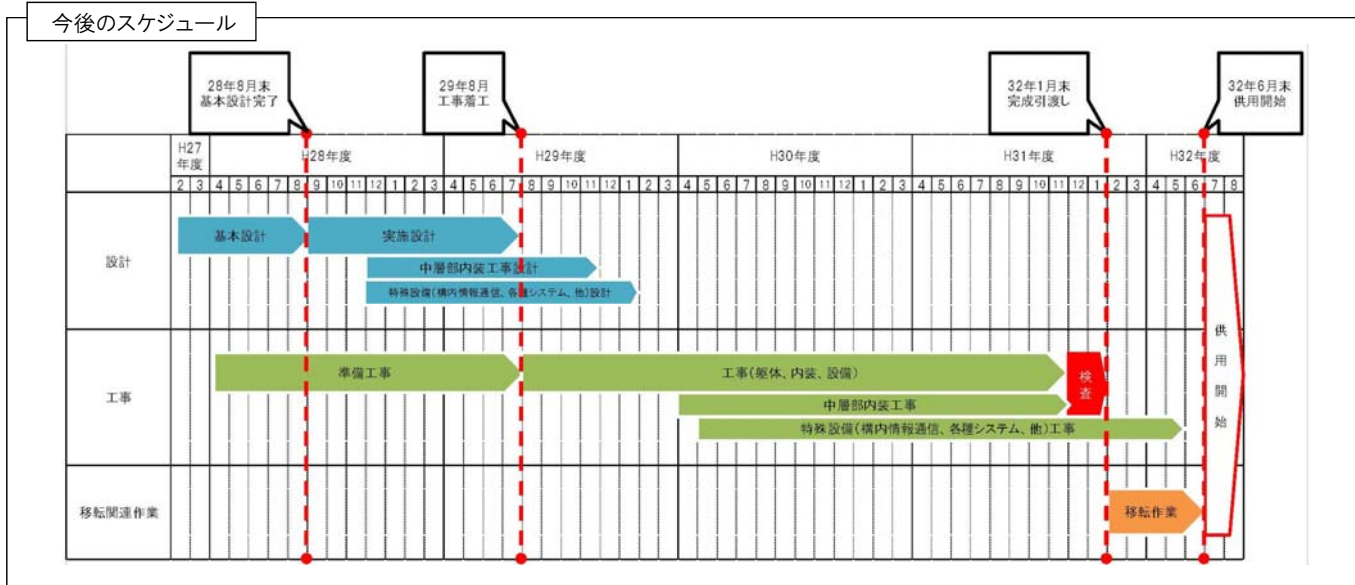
今後のスケジュール

28年8月末
基本設計完了

29年8月
工事着工

32年1月末
完成引渡し

32年6月末
供用開始

| | H27年度 | | H28年度 | | | | | | | | | | | | H29年度 | | | | | | | | | | | | H30年度 | | | | | | | | | | | | H31年度 | | | | | | | | | | | | H32年度 | | | | | |
|---|---|---|---|---|---|---|---|---|---|---|---|---|---|---|---|---|---|---|---|---|---|---|---|---|---|---|---|---|---|---|---|---|---|---|---|---|---|---|---|---|---|---|---|---|---|---|---|---|---|---|---|---|---|---|---|---|
| | 2 | 3 | 4 | 5 | 6 | 7 | 8 | 9 | 10 | 11 | 12 | 1 | 2 | 3 | 4 | 5 | 6 | 7 | 8 | 9 | 10 | 11 | 12 | 1 | 2 | 3 | 4 | 5 | 6 | 7 | 8 | 9 | 10 | 11 | 12 | 1 | 2 | 3 | 4 | 5 | 6 | 7 | 8 | 9 | 10 | 11 | 12 | 1 | 2 | 3 | 4 | 5 | 6 | 7 | 8 |

設計
基本設計
実施設計
中層部内装工事設計
特殊設備(構内情報通信、各種システム、他)設計

工事
準備工事
工事(躯体、内装、設備)
検査
中層部内装工事
特殊設備(構内情報通信、各種システム、他)工事

移転関連作業
移転作業

供用開始